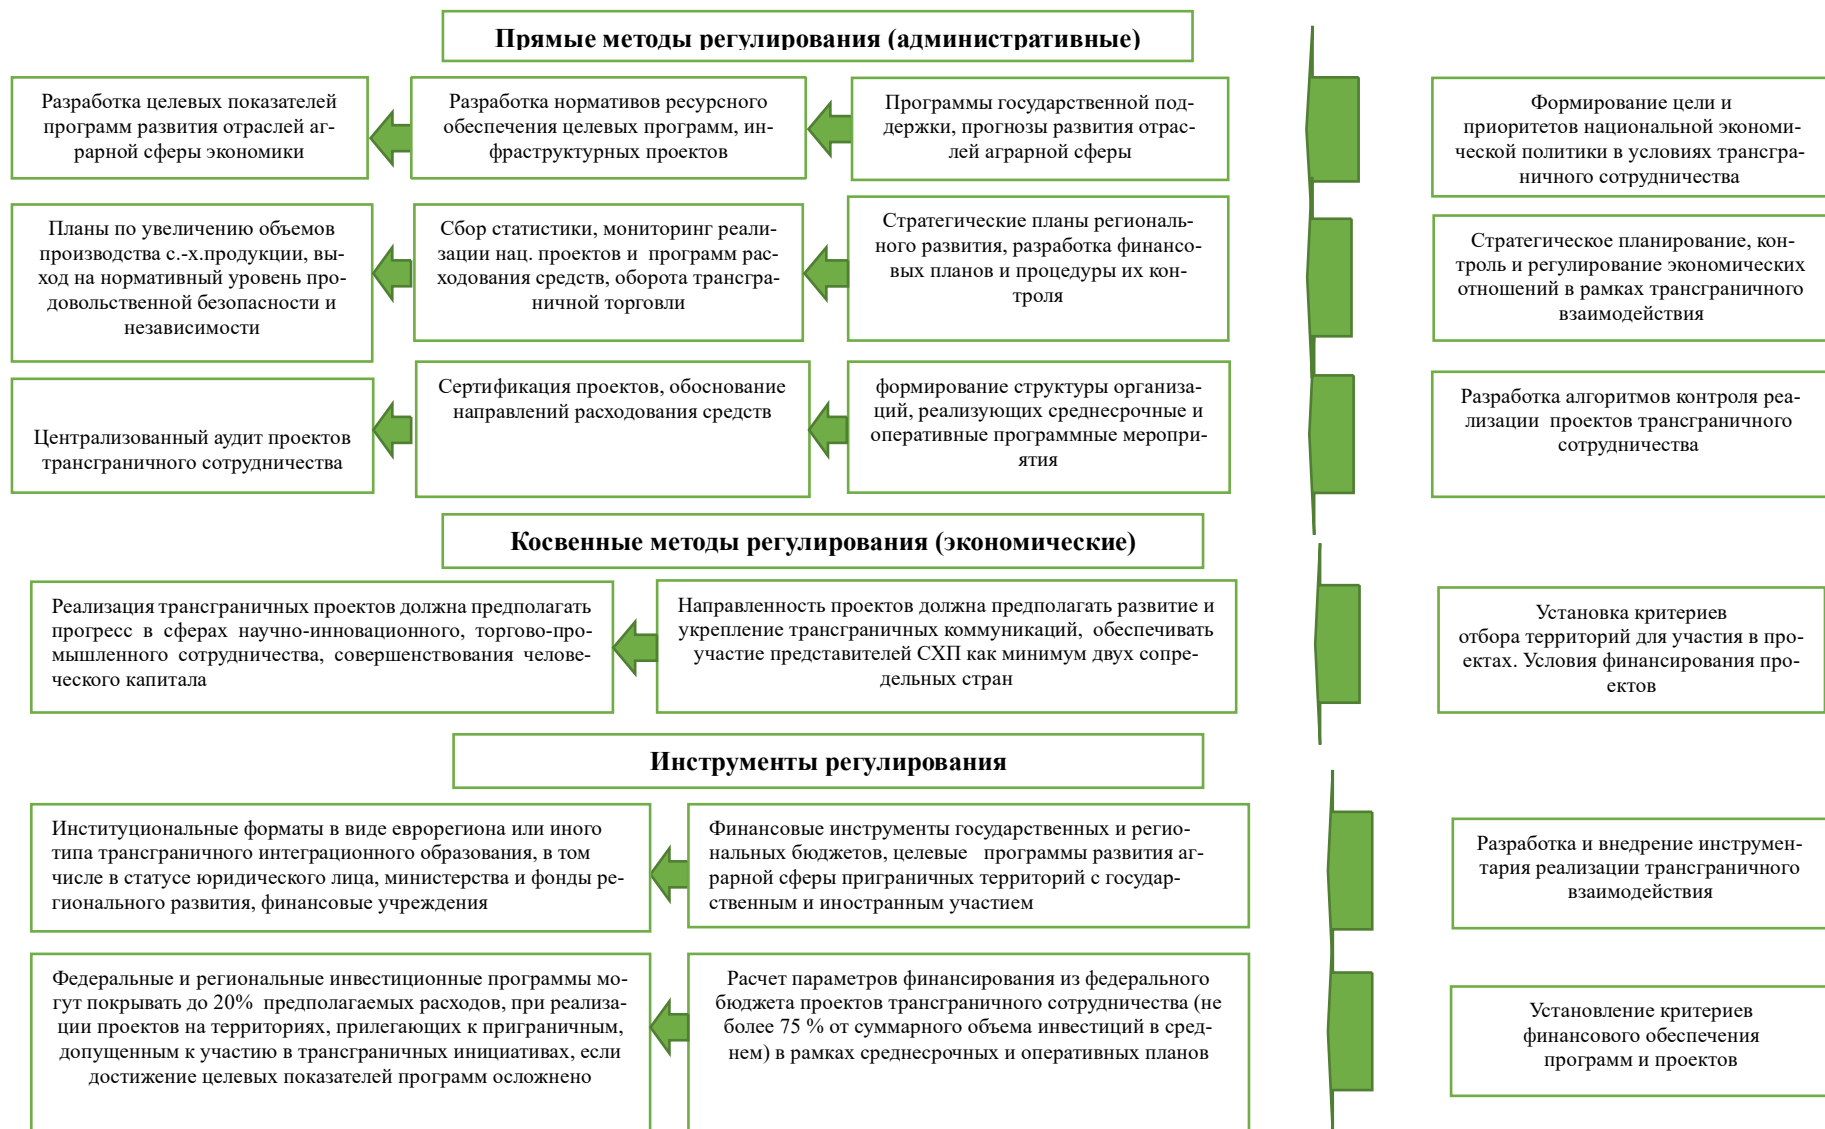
Прямые методы регулирования (административные)

Разработка целевых показателей программ развития отраслей аграрной сферы экономики

Разработка нормативов ресурсного обеспечения целевых программ, инфраструктурных проектов

Программы государственной поддержки, прогнозы развития отраслей аграрной сферы

Формирование цели и приоритетов национальной экономической политики в условиях трансграничного сотрудничества

Планы по увеличению объемов производства с.-х.продукции, выход на нормативный уровень продовольственной безопасности и независимости

Сбор статистики, мониторинг реализации нац. проектов и программ расходования средств, оборота трансграничной торговли

Стратегические планы регионального развития, разработка финансовых планов и процедуры их контроля

Стратегическое планирование, контроль и регулирование экономических отношений в рамках трансграничного взаимодействия

Централизованный аудит проектов трансграничного сотрудничества

Сертификация проектов, обоснование направлений расходования средств

формирование структуры организаций, реализующих среднесрочные и оперативные программные мероприятия

Разработка алгоритмов контроля реализации проектов трансграничного сотрудничества

Косвенные методы регулирования (экономические)

Реализация трансграничных проектов должна предполагать прогресс в сферах научно-инновационного, торгово-промышленного сотрудничества, совершенствования человеческого капитала

Направленность проектов должна предполагать развитие и укрепление трансграничных коммуникаций, обеспечивать участие представителей СХП как минимум двух сопредельных стран

Установка критериев отбора территорий для участия в проектах. Условия финансирования проектов

Инструменты регулирования

Институциональные форматы в виде еврорегиона или иного типа трансграничного интеграционного образования, в том числе в статусе юридического лица, министерства и фонды регионального развития, финансовые учреждения

Финансовые инструменты государственных и региональных бюджетов, целевые программы развития аграрной сферы приграничных территорий с государственным и иностранным участием

Разработка и внедрение инструментария реализации трансграничного взаимодействия

Федеральные и региональные инвестиционные программы могут покрывать до 20% предполагаемых расходов, при реализации проектов на территориях, прилегающих к приграничным, допущенным к участию в трансграничных инициативах, если достижение целевых показателей программ осложнено

Расчет параметров финансирования из федерального бюджета проектов трансграничного сотрудничества (не более 75 % от суммарного объема инвестиций в среднем) в рамках среднесрочных и оперативных планов

Установление критериев финансового обеспечения программ и проектов